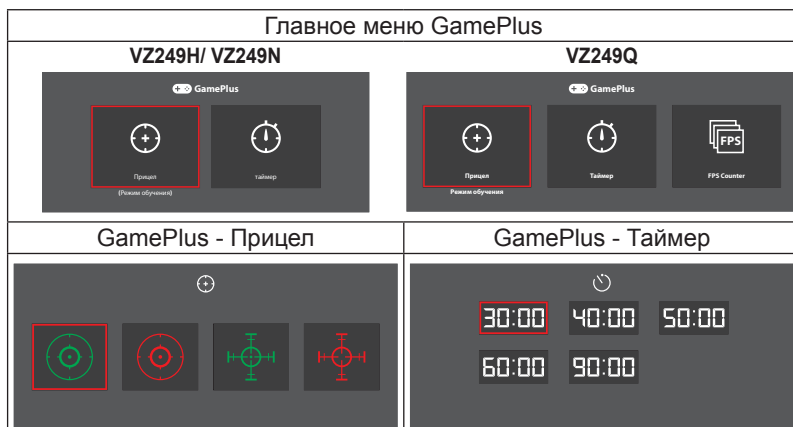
| Главное меню GamePlus | |
|---|---|
| **VZ249H/ VZ249N** | **VZ249Q** |
| GamePlus<br>Прицел<br>(Режим обучения)<br>таймер | GamePlus<br>Прицел<br>Режим обучения<br>Таймер<br>FPS<br>FPS Counter |
| GamePlus - Прицел | GamePlus - Таймер |
| | 30:00 40:00 50:00<br>60:00 90:00 |